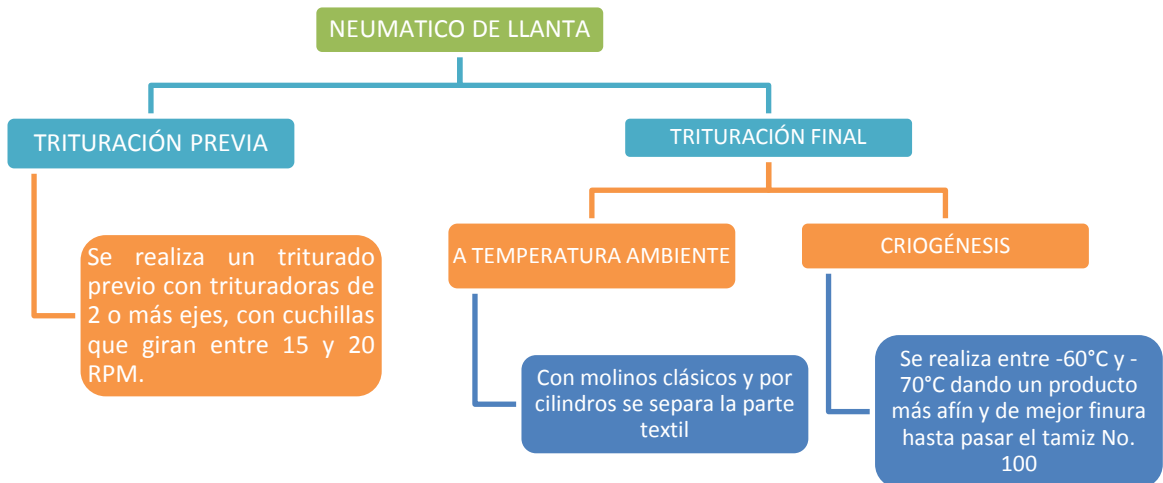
NEUMATICO DE LLANTA

TRITURACIÓN PREVIA

Se realiza un triturado previo con trituradoras de 2 o más ejes, con cuchillas que giran entre 15 y 20 RPM.

TRITURACIÓN FINAL

A TEMPERATURA AMBIENTE

Con molinos clásicos y por cilindros se separa la parte textil

CRIOGÉNESIS

Se realiza entre -60°C y -70°C dando un producto más afín y de mejor finura hasta pasar el tamiz No. 100